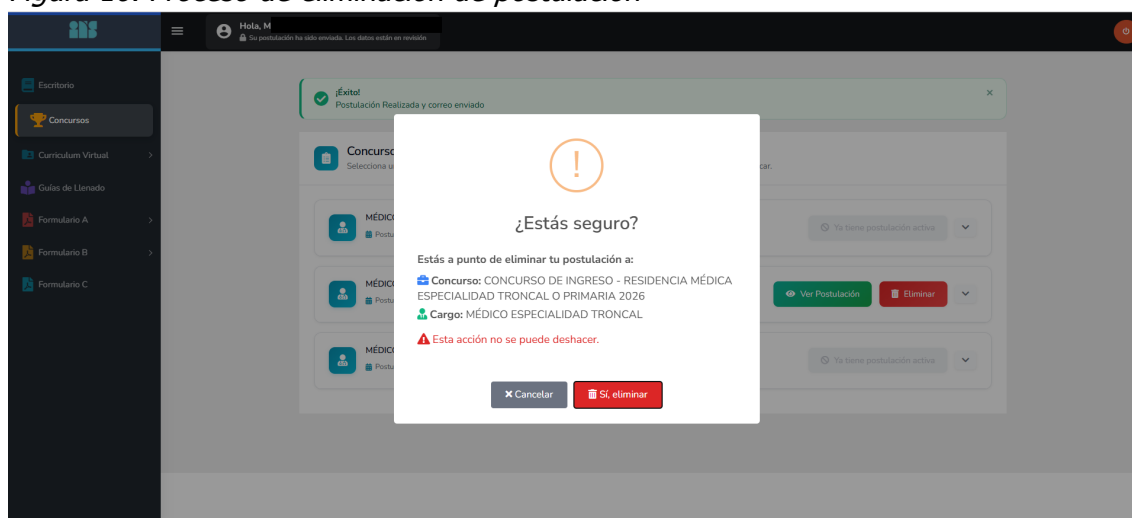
Figura 10: Proceso de eliminación de postulación

Hola, M
Su postulación ha sido enviada. Los datos están en revisión

Escritorio
Concursos
Curriculum Virtual
Guías de Llenado
Formulario A
Formulario B
Formulario C

¡Éxito!
Postulación Realizada y correo enviado

Concurso
Selecciona u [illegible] car.

MÉDICO
Postu
Ya tiene postulación activa

MÉDICO
Postu
Ver Postulación
Eliminar

MÉDICO
Postu
Ya tiene postulación activa

!
¿Estás seguro?
Estás a punto de eliminar tu postulación a:
Concurso: CONCURSO DE INGRESO - RESIDENCIA MÉDICA ESPECIALIDAD TRONCAL O PRIMARIA 2026
Cargo: MÉDICO ESPECIALIDAD TRONCAL
Esta acción no se puede deshacer.
Cancelar
Sí, eliminar